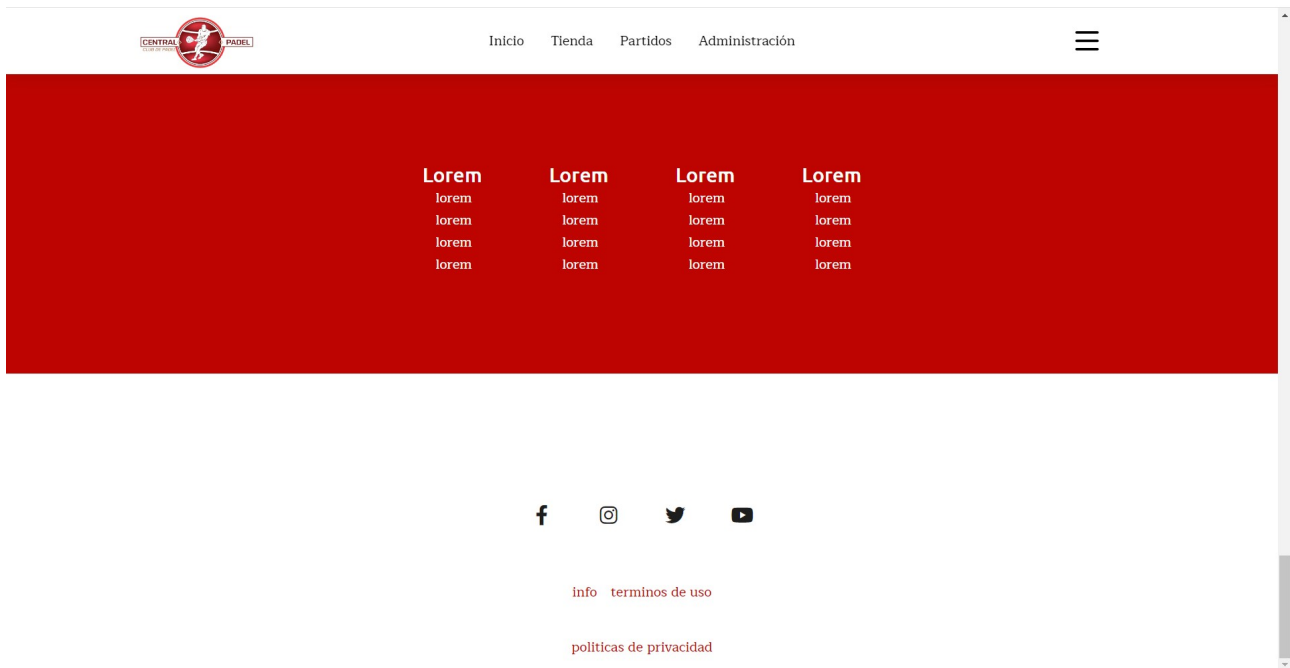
CENTRAL PADEL

Inicio Tienda Partidos Administración

Lorem
lorem
lorem
lorem
lorem

Lorem
lorem
lorem
lorem
lorem

Lorem
lorem
lorem
lorem
lorem

Lorem
lorem
lorem
lorem
lorem

info terminos de uso

politicas de privacidad